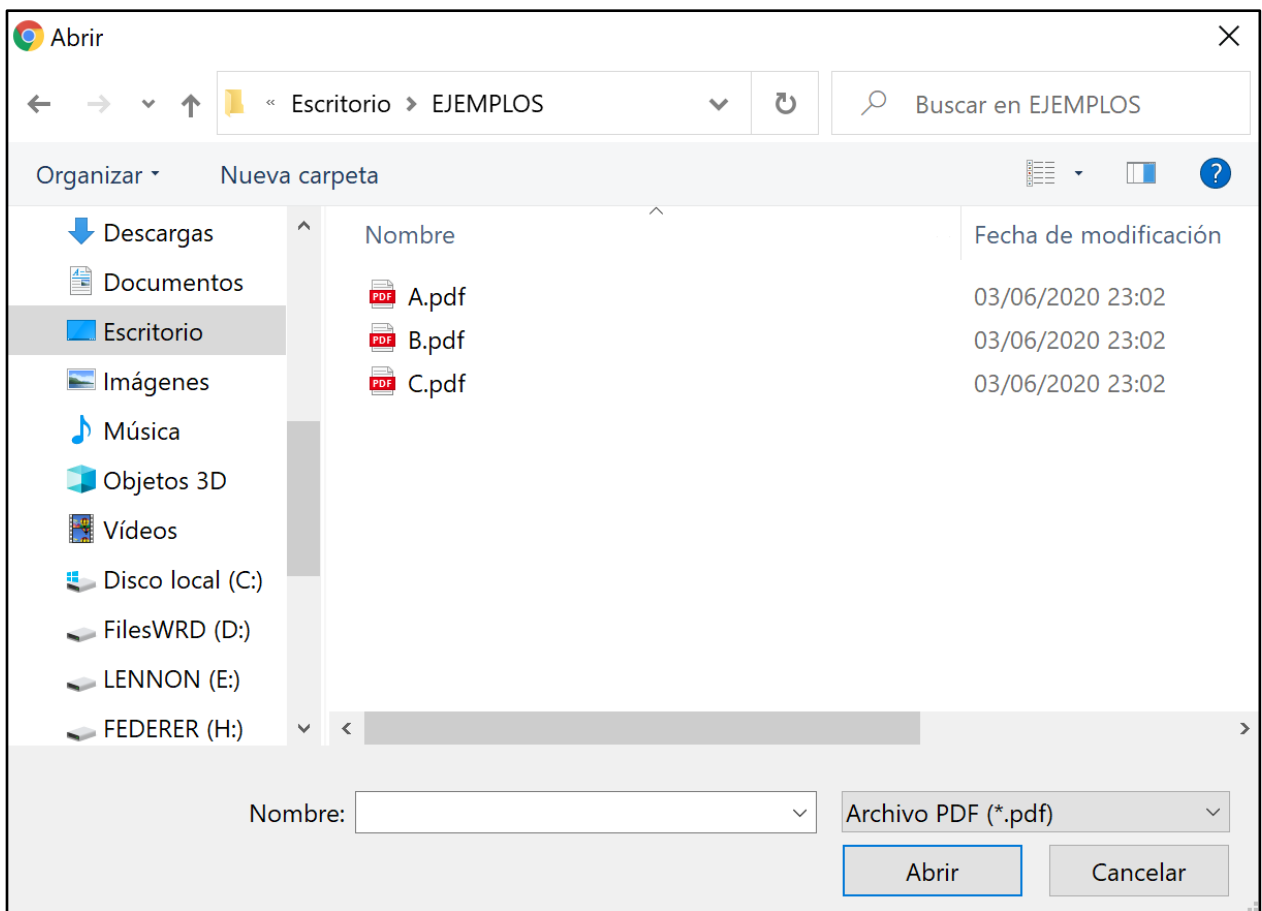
Abrir

« Escritorio > EJEMPLOS

Buscar en EJEMPLOS

Organizar ▾ Nueva carpeta

Descargas
Documentos
Escritorio
Imágenes
Música
Objetos 3D
Vídeos
Disco local (C:)
FilesWRD (D:)
LENNON (E:)
FEDERER (H:)

| Nombre | Fecha de modificación |
|---|---|
| PDF A.pdf | 03/06/2020 23:02 |
| PDF B.pdf | 03/06/2020 23:02 |
| PDF C.pdf | 03/06/2020 23:02 |

Nombre:

Archivo PDF (*.pdf)

Abrir Cancelar